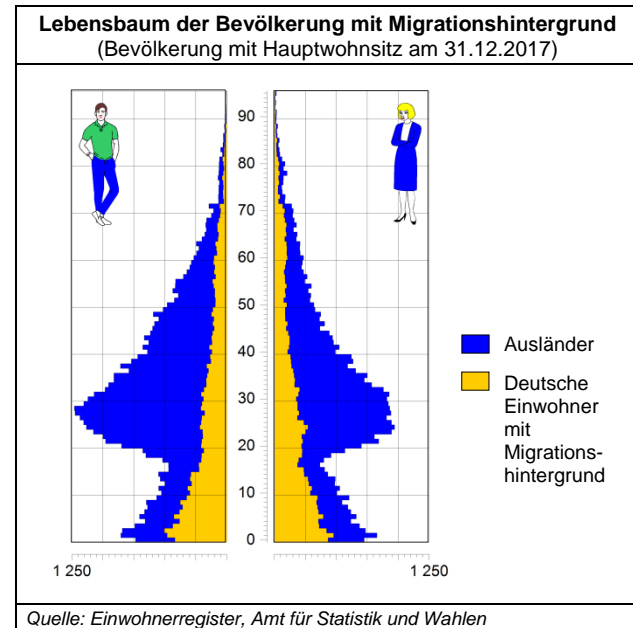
Lebensbaum der Bevölkerung mit Migrationshintergrund
(Bevölkerung mit Hauptwohnsitz am 31.12.2017)

90
80
70
60
50
40
30
20
10
0

1 250
1 250

Ausländer

Deutsche Einwohner mit Migrationshintergrund

Quelle: Einwohnerregister, Amt für Statistik und Wahlen